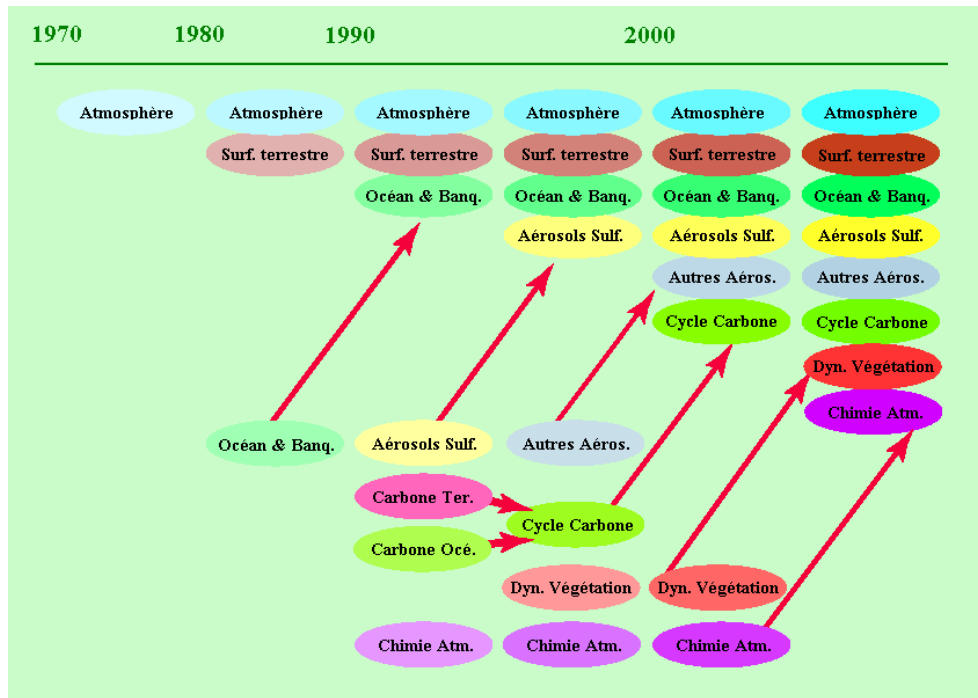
1970 1980 1990 2000

Atmosphère

Atmosphère
Surf. terrestre

Atmosphère
Surf. terrestre
Océan & Banq.

Atmosphère
Surf. terrestre
Océan & Banq.
Aérosols Sulf.

Atmosphère
Surf. terrestre
Océan & Banq.
Aérosols Sulf.
Autres Aéros.
Cycle Carbone

Atmosphère
Surf. terrestre
Océan & Banq.
Aérosols Sulf.
Autres Aéros.
Cycle Carbone
Dyn. Végétation
Chimie Atm.

Océan & Banq.

Aérosols Sulf.
Carbone Ter.
Carbone Océ.
Chimie Atm.

Autres Aéros.
Cycle Carbone
Dyn. Végétation
Chimie Atm.

Dyn. Végétation
Chimie Atm.